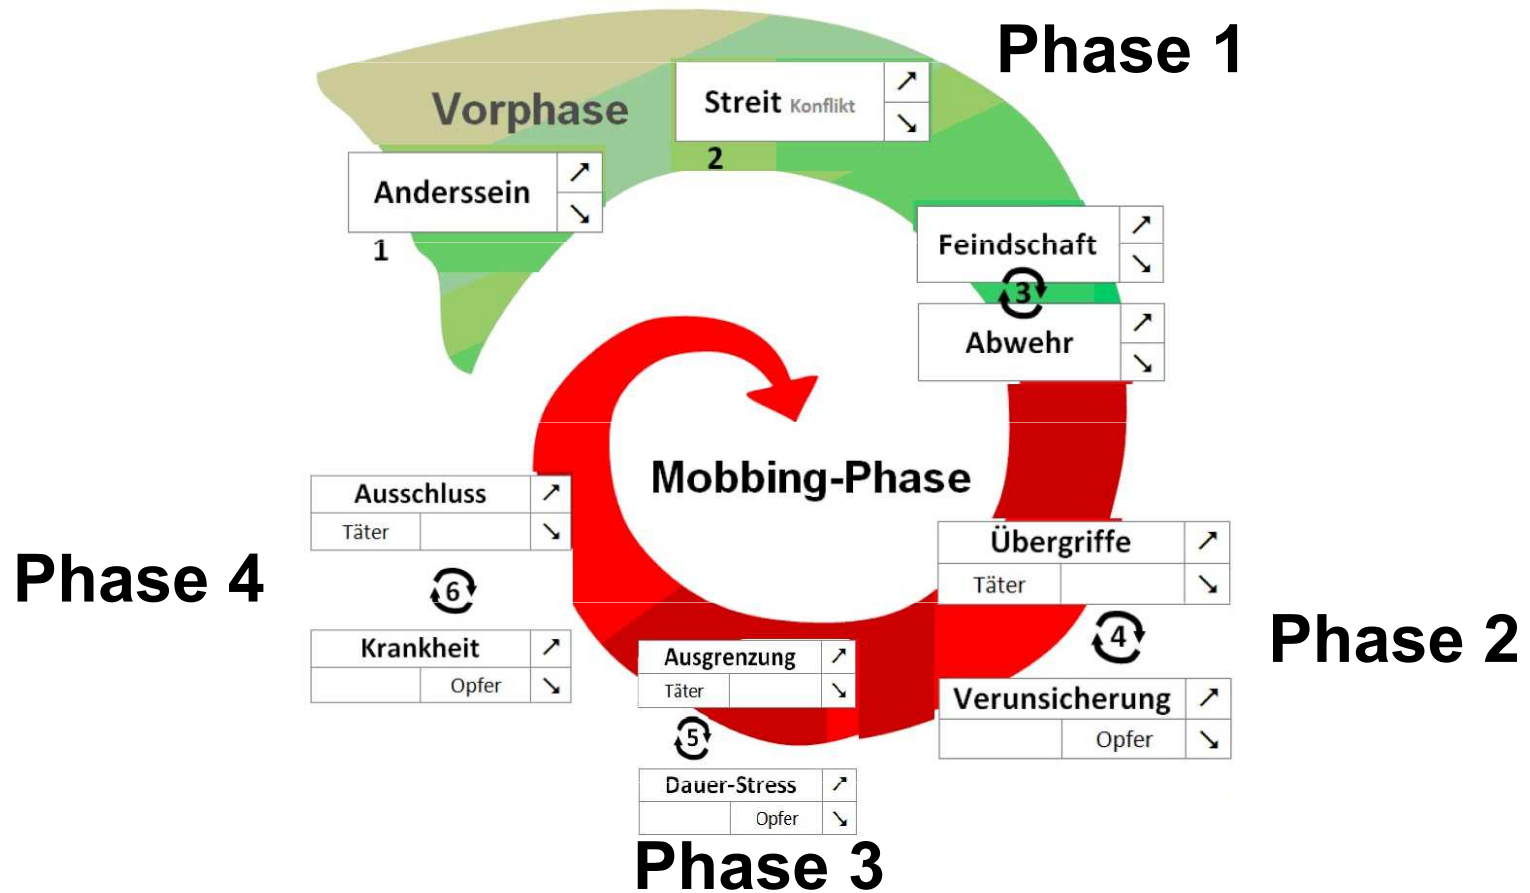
Phase 1

Vorphase

Streit Konflikt ↗ ↘

2

Anderssein ↗ ↘

1

Feindschaft ↗ ↘

3

Abwehr ↗ ↘

Mobbing-Phase

Ausschluss ↗
Täter ↘

Phase 4

6

Krankheit ↗
Opfer ↘

Übergriffe ↗
Täter ↘

4

Phase 2

Verunsicherung ↗
Opfer ↘

Ausgrenzung ↗
Täter ↘

5

Dauer-Stress ↗
Opfer ↘

Phase 3